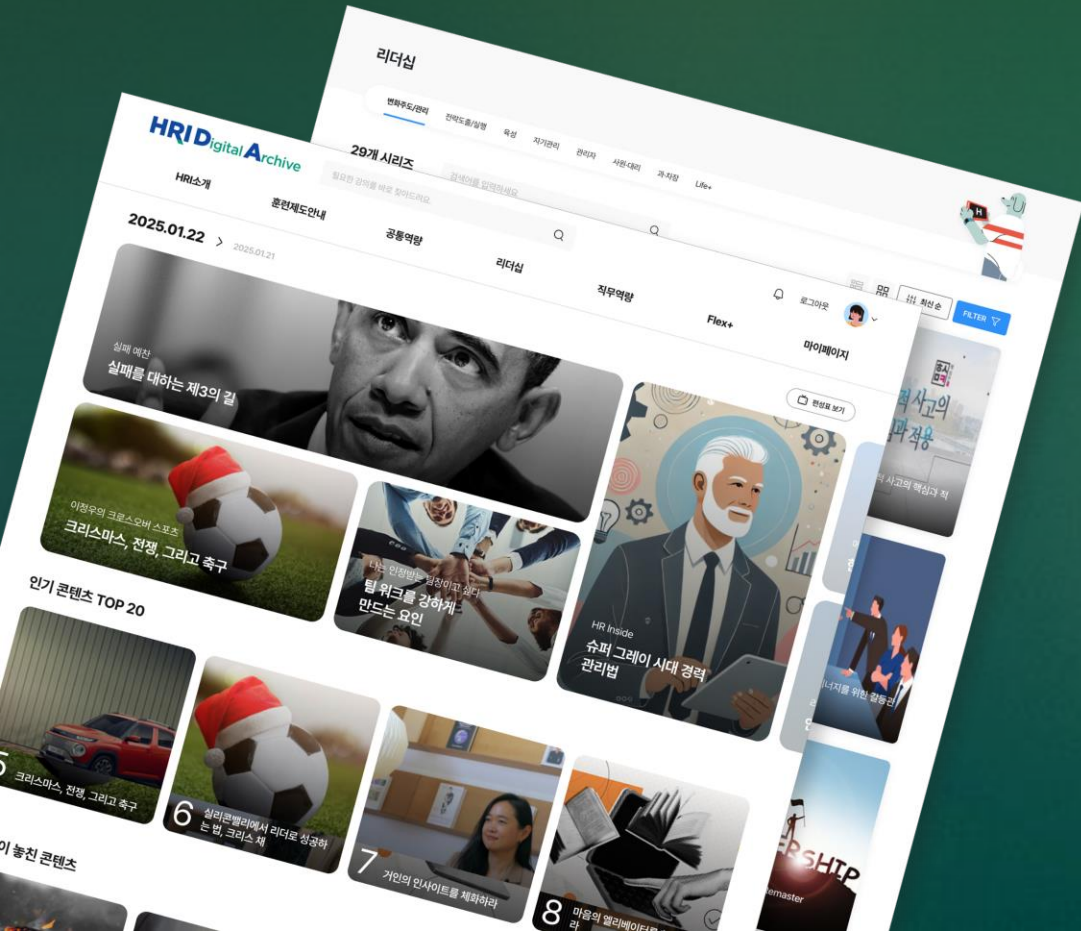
리더십

변화주도/관리 전략도출/실행 육성 자기관리 관리자 사원·대리 과·차장 Life+

29개 시리즈

검색어를 입력하세요

최신 순

FILTER

HRI Digital Archive

HRI소개 훈련제도안내 공통역량 리더십 직무역량 Flex+ 마이페이지

필요한 강의를 바로 찾아드려요

로그아웃

2025.01.22 > 2025.01.21

편성표 보기

실패 예찬
실패를 대하는 제3의 길

이정우의 크로스오버 스포츠
크리스마스, 전쟁, 그리고 축구

나는 인정받고 싶다
팀 워크를 강하게 만드는 요인

HR Inside
슈퍼 그레이 시대 경력 관리법

인기 콘텐츠 TOP 20

5 크리스마스, 전쟁, 그리고 축구

6 실리콘밸리에서 리더로 성공하는 법, 크리스 채

7 거인의 인사이트를 체화하라

8 마음의 엘리베이터를 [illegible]라

이 놓친 콘텐츠

적 사고의 핵심과 적용

적 사고의 핵심과 적

시너지를 위한 갈등관

ERSHIP

emaster